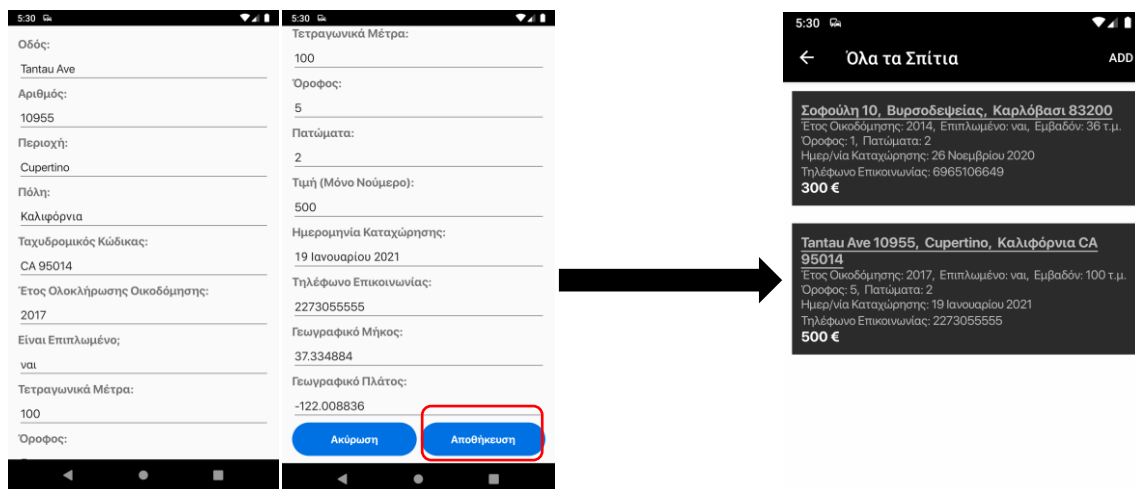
5:30

Οδός:

Tantau Ave

Αριθμός:

10955

Περιοχή:

Cupertino

Πόλη:

Καλιφόρνια

Ταχυδρομικός Κώδικας:

CA 95014

Έτος Ολοκλήρωσης Οικοδόμησης:

2017

Είναι Επιπλωμένο;

ναι

Τετραγωνικά Μέτρα:

100

Όροφος:

5:30

Τετραγωνικά Μέτρα:

100

Όροφος:

5

Πατώματα:

2

Τιμή (Μόνο Νούμερο):

500

Ημερομηνία Καταχώρησης:

19 Ιανουαρίου 2021

Τηλέφωνο Επικοινωνίας:

2273055555

Γεωγραφικό Μήκος:

37.334884

Γεωγραφικό Πλάτος:

-122.008836

Ακύρωση

Αποθήκευση

5:30

Όλα τα Σπίτια

ADD

Σοφούλη 10, Βυρσοδεψείας, Καρλόβασι 83200
Έτος Οικοδόμησης: 2014, Επιπλωμένο: ναι, Εμβαδόν: 36 τ.μ.
Όροφος: 1, Πατώματα: 2
Ημερ/νία Καταχώρησης: 26 Νοεμβρίου 2020
Τηλέφωνο Επικοινωνίας: 6965106649
300 €

Tantau Ave 10955, Cupertino, Καλιφόρνια CA 95014
Έτος Οικοδόμησης: 2017, Επιπλωμένο: ναι, Εμβαδόν: 100 τ.μ.
Όροφος: 5, Πατώματα: 2
Ημερ/νία Καταχώρησης: 19 Ιανουαρίου 2021
Τηλέφωνο Επικοινωνίας: 2273055555
500 €